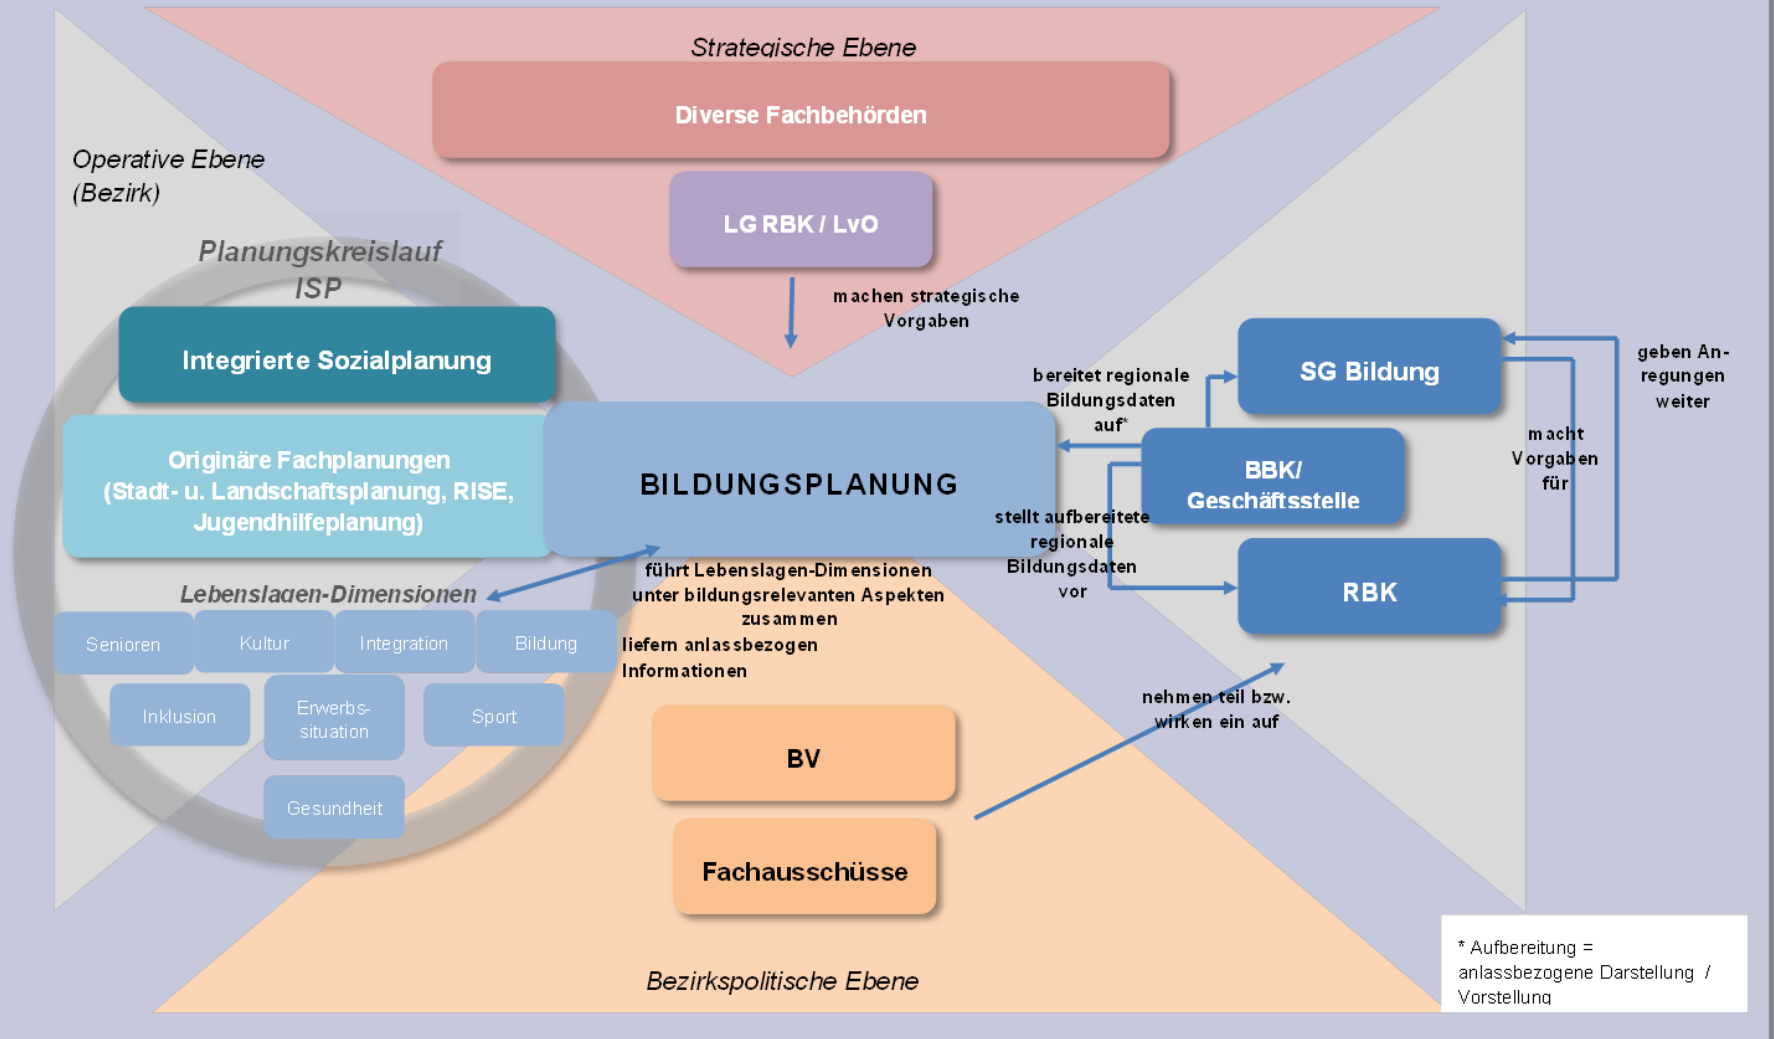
Strategische Ebene

Diverse Fachbehörden

LG RBK / LvO

machen strategische Vorgaben

Operative Ebene (Bezirk)

Planungskreislauf ISP

Integrierte Sozialplanung

Originäre Fachplanungen (Stadt- u. Landschaftsplanung, RISE, Jugendhilfeplanung)

BILDUNGSPLANUNG

Lebenslagen-Dimensionen

Senioren

Kultur

Integration

Bildung

Inklusion

Erwerbs-situation

Sport

Gesundheit

führt Lebenslagen-Dimensionen unter bildungsrelevanten Aspekten zusammen

liefern anlassbezogen Informationen

bereitet regionale Bildungsdaten auf*

SG Bildung

BBK/ Geschäftsstelle

stellt aufbereitete regionale Bildungsdaten vor

RBK

macht Vorgaben für

geben Anregungen weiter

nehmen teil bzw. wirken ein auf

BV

Fachausschüsse

Bezirkspolitische Ebene

* Aufbereitung = anlassbezogene Darstellung / Vorstellung